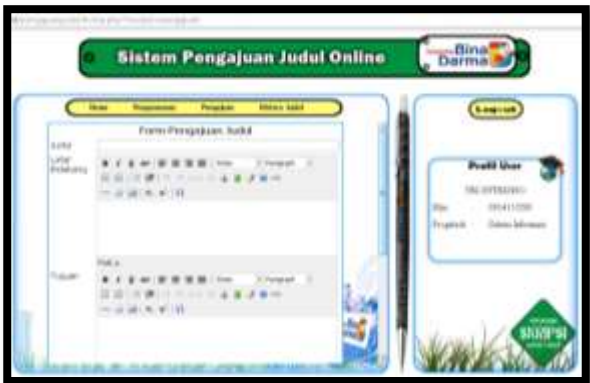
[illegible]

Sistem Pengajuan Judul Online

Bina Darma

Home Persyaratan Pengajuan History Judul

Log out

Form Pengajuan Judul

Judul

Latar Belakang

Verdana Paragraph

Tujuan

Verdana Paragraph

Profil User

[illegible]

Nim : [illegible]

Program : Sistem Informasi

SKRIPSI